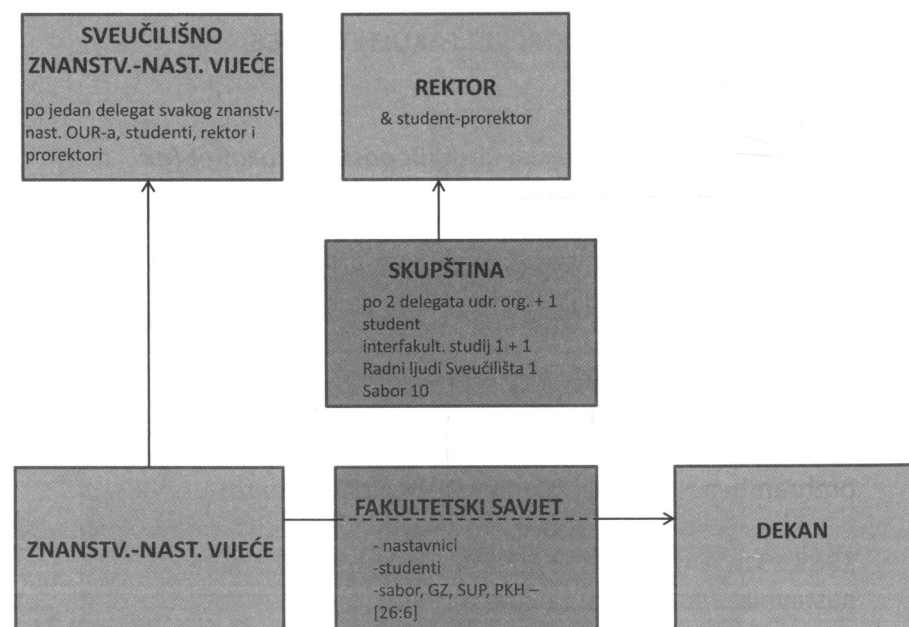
SVEUČILIŠNO ZNANSTV.-NAST. VIJEĆE

po jedan delegat svakog znanstv-nast. OUR-a, studenti, rektor i prorektori

REKTOR

& student-prorektor

SKUPŠTINA

po 2 delegata udr. org. + 1 student
interfakult. studij 1 + 1
Radni ljudi Sveučilišta 1
Sabor 10

ZNANSTV.-NAST. VIJEĆE

FAKULTETSKI SAVJET

- nastavnici
-studenti
-sabor, GZ, SUP, PKH – [26:6]

DEKAN